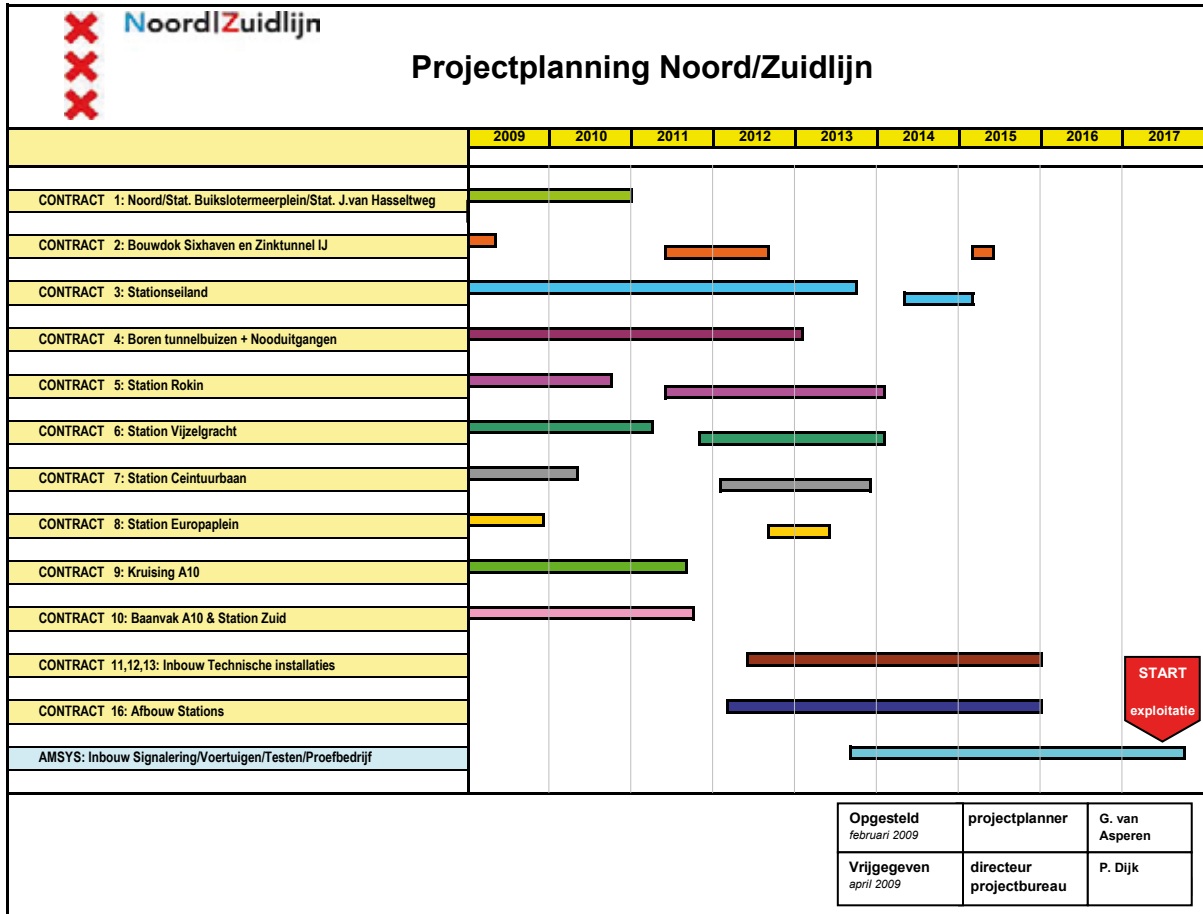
Noord|Zuidlijn

Projectplanning Noord/Zuidlijn

| 2009 | 2010 | 2011 | 2012 | 2013 | 2014 | 2015 | 2016 | 2017 |
|---|---|---|---|---|---|---|---|---|

CONTRACT 1: Noord/Stat. Buikslotermeerplein/Stat. J.van Hasseltweg

CONTRACT 2: Bouwdok Sixhaven en Zinktunnel IJ

CONTRACT 3: Stationseiland

CONTRACT 4: Boren tunnelbuizen + Nooduitgangen

CONTRACT 5: Station Rokin

CONTRACT 6: Station Vijzelgracht

CONTRACT 7: Station Ceintuurbaan

CONTRACT 8: Station Europaplein

CONTRACT 9: Kruising A10

CONTRACT 10: Baanvak A10 & Station Zuid

CONTRACT 11,12,13: Inbouw Technische installaties

CONTRACT 16: Afbouw Stations

AMSYS: Inbouw Signalering/Voertuigen/Testen/Proefbedrijf

START exploitatie

| Opgesteld februari 2009 | projectplanner | G. van Asperen |
|---|---|---|
| Vrijgegeven april 2009 | directeur projectbureau | P. Dijk |